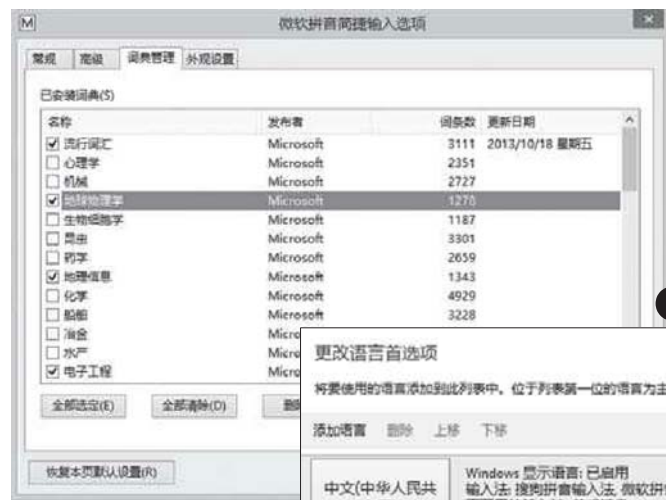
M

微软拼音简捷输入选项

常规 高级 词典管理 外观设置

已安装词典(S)

| 名称 | 发布者 | 词条数 | 更新日期 |
|---|---|---|---|
| ☑ 流行词汇 | Microsoft | 3111 | 2013/10/18 星期五 |
| ☐ 心理学 | Microsoft | 2351 | |
| ☐ 机械 | Microsoft | 2727 | |
| ☑ 地球物理学 | Microsoft | 1270 | |
| ☐ 生物细胞学 | Microsoft | 1187 | |
| ☐ 昆虫 | Microsoft | 3301 | |
| ☐ 药学 | Microsoft | 2659 | |
| ☑ 地理信息 | Microsoft | 1343 | |
| ☐ 化学 | Microsoft | 4929 | |
| ☐ 船舶 | Microsoft | 3228 | |
| ☐ 冶金 | Micro | | |
| ☐ 水产 | Micro | | |
| ☑ 电子工程 | Micro | | |

全部选定(E) 全部清除(D) 删

恢复本页默认设置(R)

更改语言首选项

将要使用的语言添加到此列表中。位于列表第一位的语言为主

添加语言 删除 上移 下移

中文(中华人民共

Windows 显示语言: 已启用
输入法: 搜狗拼音输入法, 微软拼